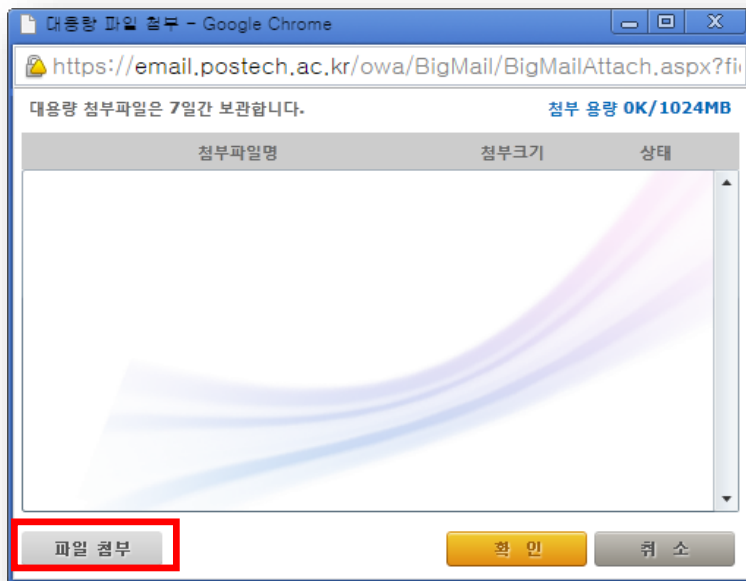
대용량 파일 첨부 - Google Chrome

https://email.postech.ac.kr/owa/BigMail/BigMailAttach.aspx?fi

대용량 첨부파일은 7일간 보관합니다.

첨부 용량 0K/1024MB

| 첨부파일명 | 첨부크기 | 상태 |
|---|---|---|

파일 첨부

확 인

취 소